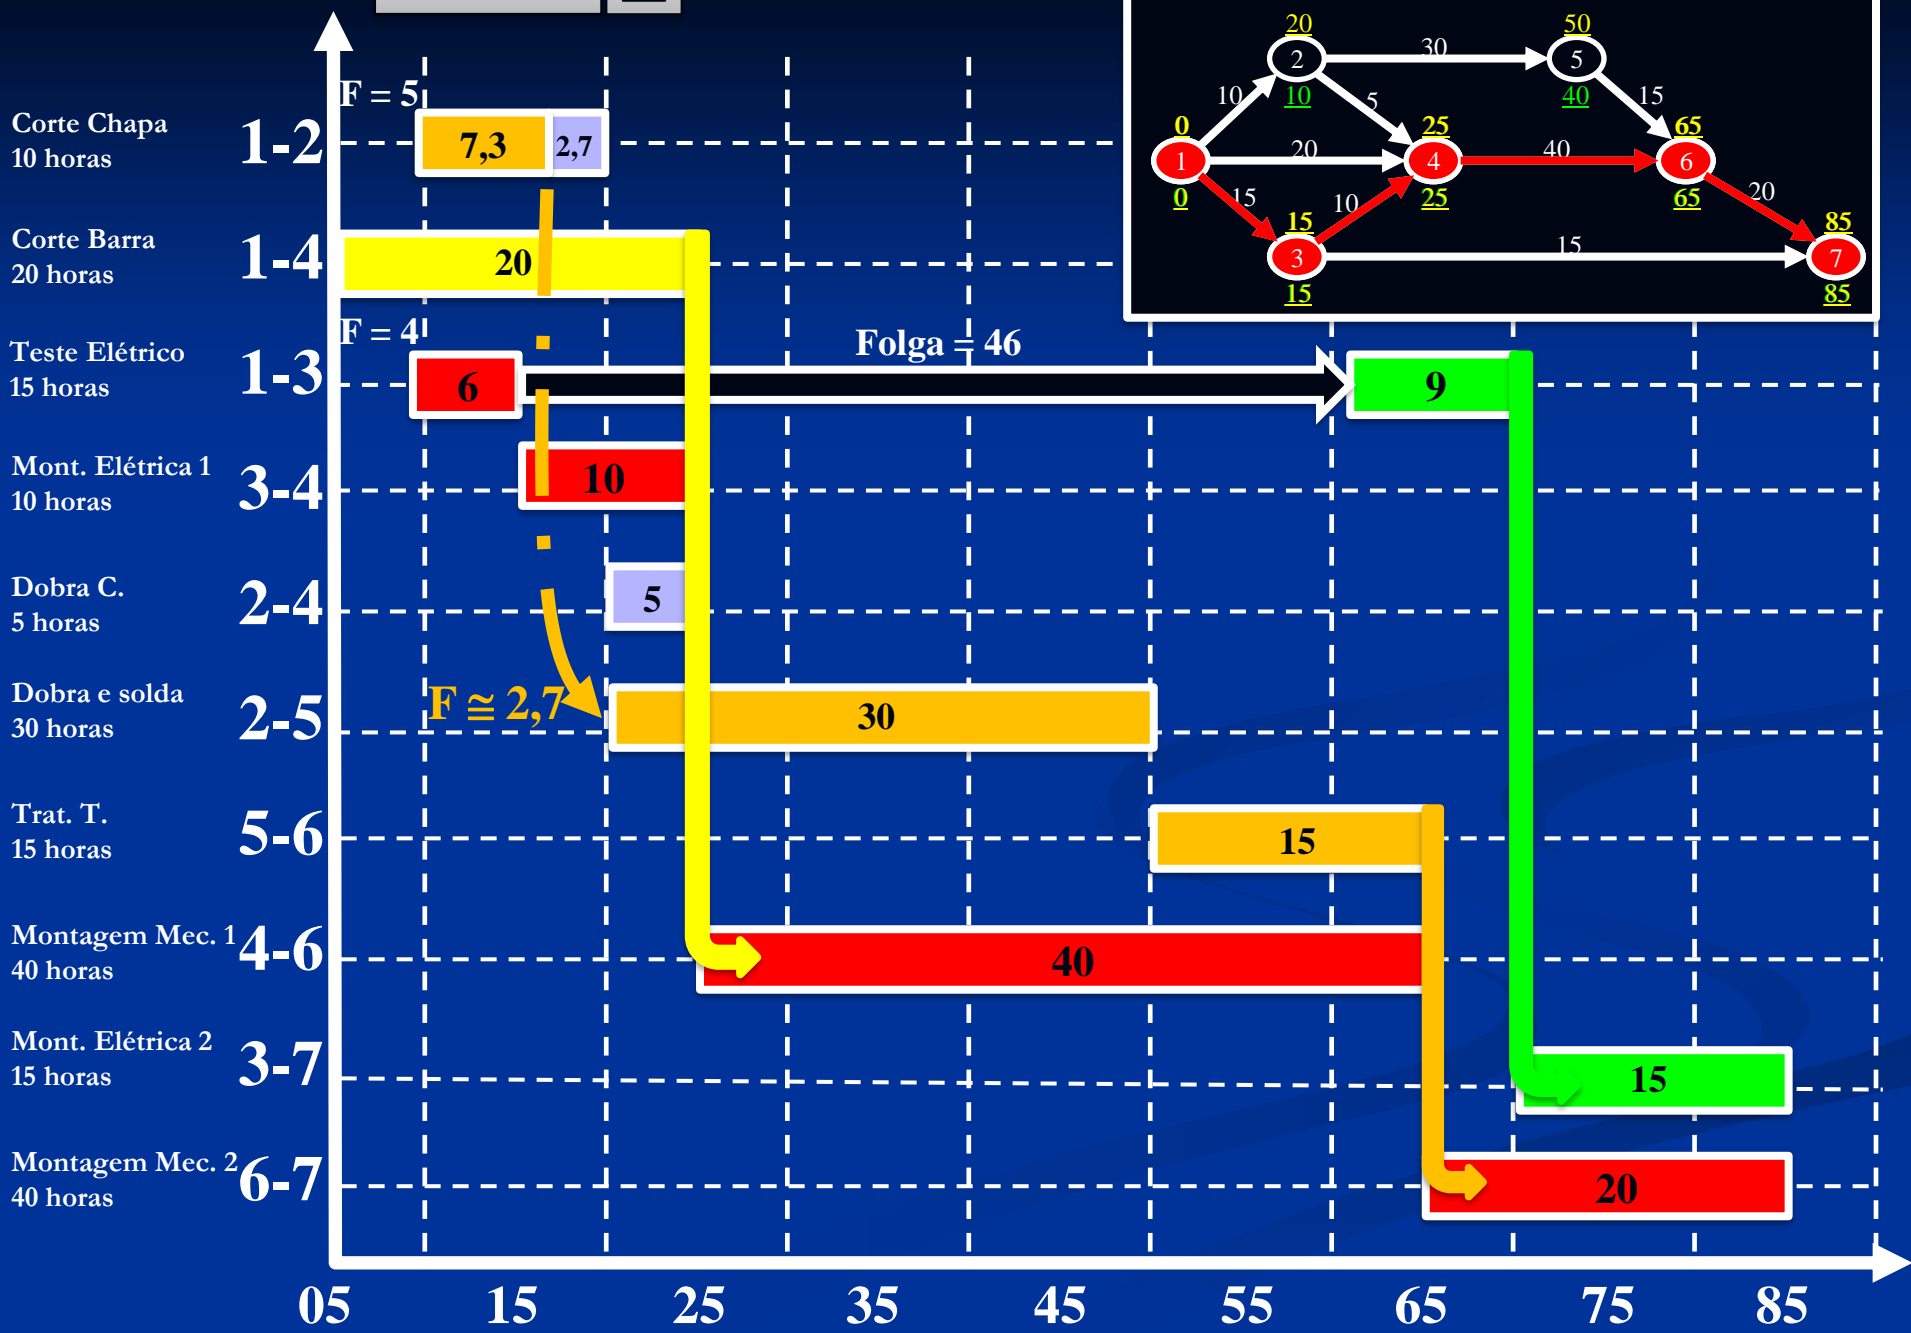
Corte Chapa
10 horas

1-2

F = 5

7,3

2,7

Corte Barra
20 horas

1-4

20

Teste Elétrico
15 horas

1-3

F = 4

6

Folga = 46

9

Mont. Elétrica 1
10 horas

3-4

10

Dobra C.
5 horas

2-4

5

Dobra e solda
30 horas

2-5

F ≅ 2,7

30

Trat. T.
15 horas

5-6

15

Montagem Mec. 1
40 horas

4-6

40

Mont. Elétrica 2
15 horas

3-7

15

Montagem Mec. 2
40 horas

6-7

20

05 15 25 35 45 55 65 75 85

20 2 10 10 30 50 5 40 15 5 0 1 0 20 25 4 25 40 65 6 65 15 10 15 3 15 20 15 85 7 85